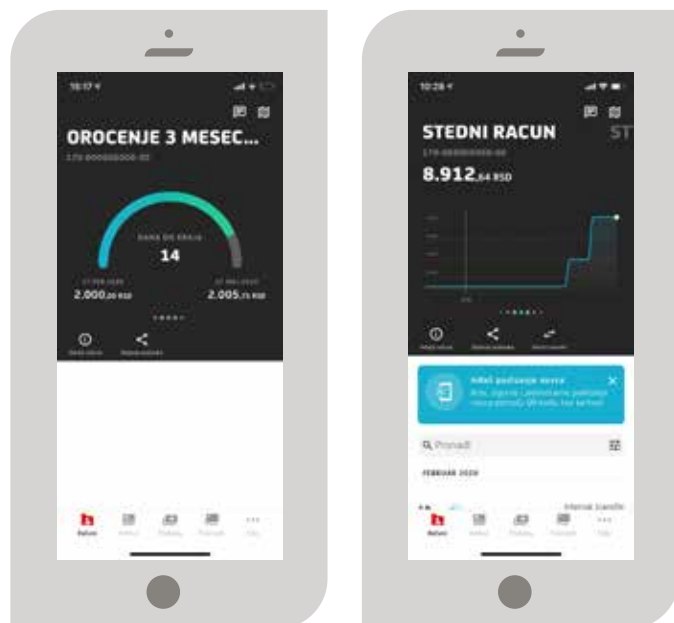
16:17

OROCENJE 3 MESEC...

170-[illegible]

DANA DO KRAJA

14

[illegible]

2.000,00 RSD

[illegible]

2.005,75 RSD

Računi

10:28

STEDNI RACUN

170-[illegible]

8.912,64 RSD

Adidi poslovanje novce

Pronađi

FEBRUAR 2020

Interne transfe

Računi